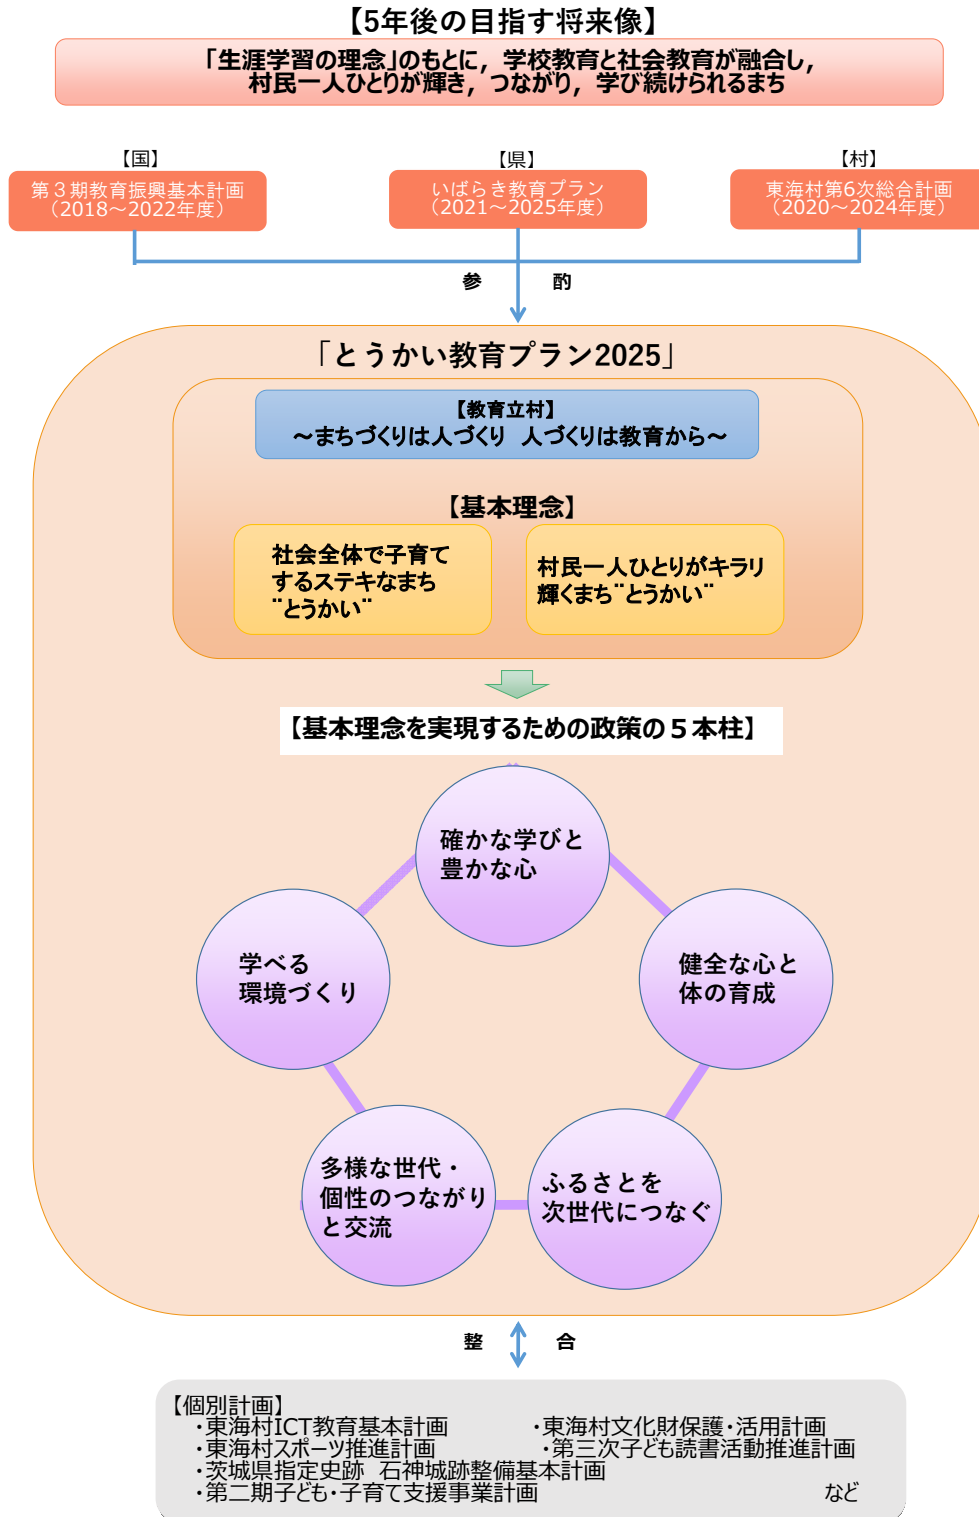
【5年後の目指す将来像】

「生涯学習の理念」のもとに，学校教育と社会教育が融合し，村民一人ひとりが輝き，つながり，学び続けられるまち

【国】
第３期教育振興基本計画（2018～2022年度）

【県】
いばらき教育プラン（2021～2025年度）

【村】
東海村第6次総合計画（2020～2024年度）

参　酌

「とうかい教育プラン2025」

【教育立村】
～まちづくりは人づくり　人づくりは教育から～

【基本理念】

社会全体で子育てするステキなまち¨とうかい¨

村民一人ひとりがキラリ輝くまち¨とうかい¨

【基本理念を実現するための政策の５本柱】

確かな学びと豊かな心

健全な心と体の育成

ふるさとを次世代につなぐ

多様な世代・個性のつながりと交流

学べる環境づくり

整　合

【個別計画】
・東海村ICT教育基本計画
・東海村スポーツ推進計画
・茨城県指定史跡　石神城跡整備基本計画
・第二期子ども・子育て支援事業計画
・東海村文化財保護・活用計画
・第三次子ども読書活動推進計画
など